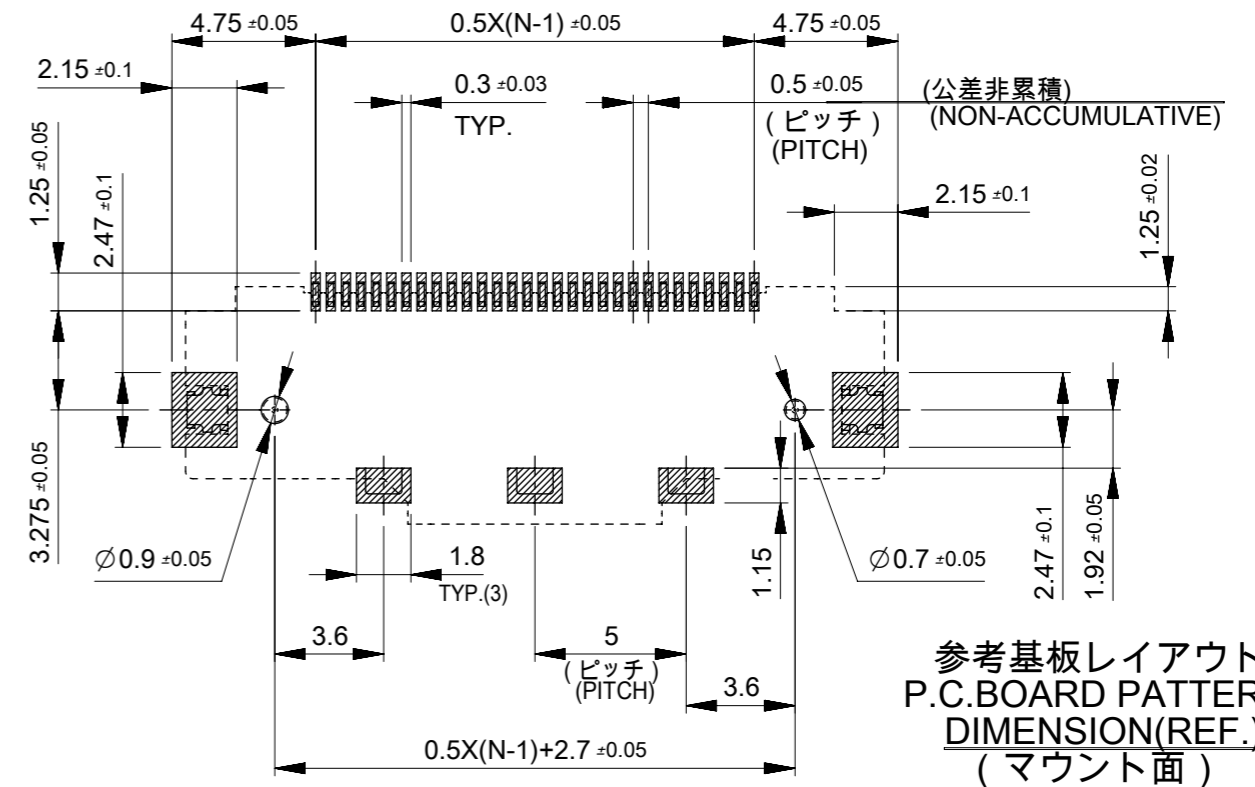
4.75 ±0.05
0.5X(N-1) ±0.05
4.75 ±0.05
2.15 ±0.1
0.3 ±0.03
TYP.
0.5 ±0.05
( ピッチ )
(PITCH)
(公差非累積)
(NON-ACCUMULATIVE)
1.25 ±0.05
2.47 ±0.1
2.15 ±0.1
1.25 ±0.02
3.275 ±0.05
$\varnothing$0.9 ±0.05
1.8
TYP.(3)
1.15
$\varnothing$0.7 ±0.05
2.47 ±0.1
1.92 ±0.05
3.6
5
( ピッチ )
(PITCH)
3.6
0.5X(N-1)+2.7 ±0.05
参考基板レイアウト
P.C.BOARD PATTER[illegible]
DIMENSION(REF.)
( マウント面 )